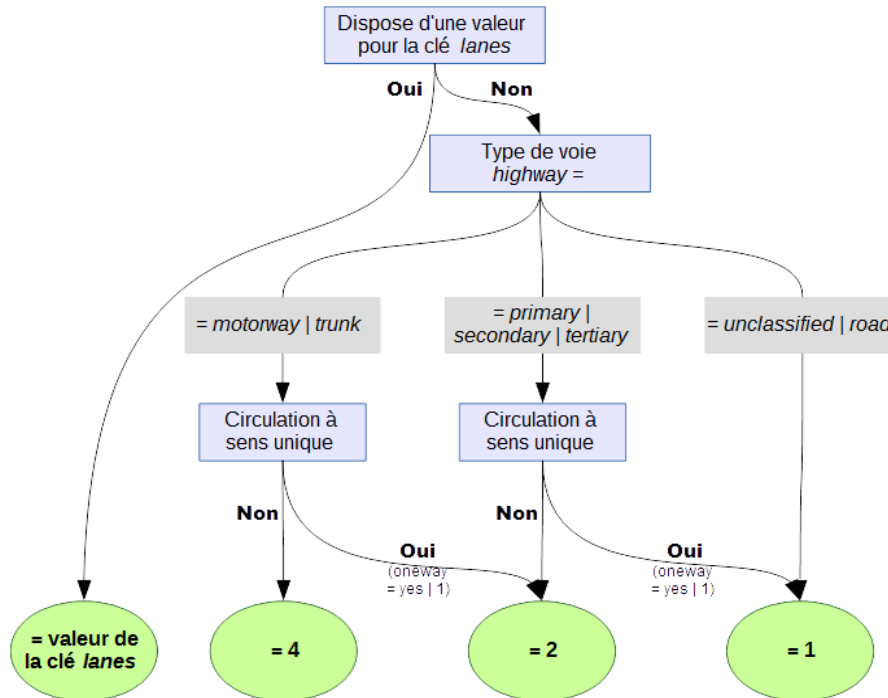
Dispose d'une valeur pour la clé *lanes*

Oui

Non

Type de voie *highway* =

= *motorway* | *trunk*

= *primary* | *secondary* | *tertiary*

= *unclassified* | *road*

Circulation à sens unique

Circulation à sens unique

Non

Oui (oneway = yes | 1)

Non

Oui (oneway = yes | 1)

= valeur de la clé *lanes*

= 4

= 2

= 1